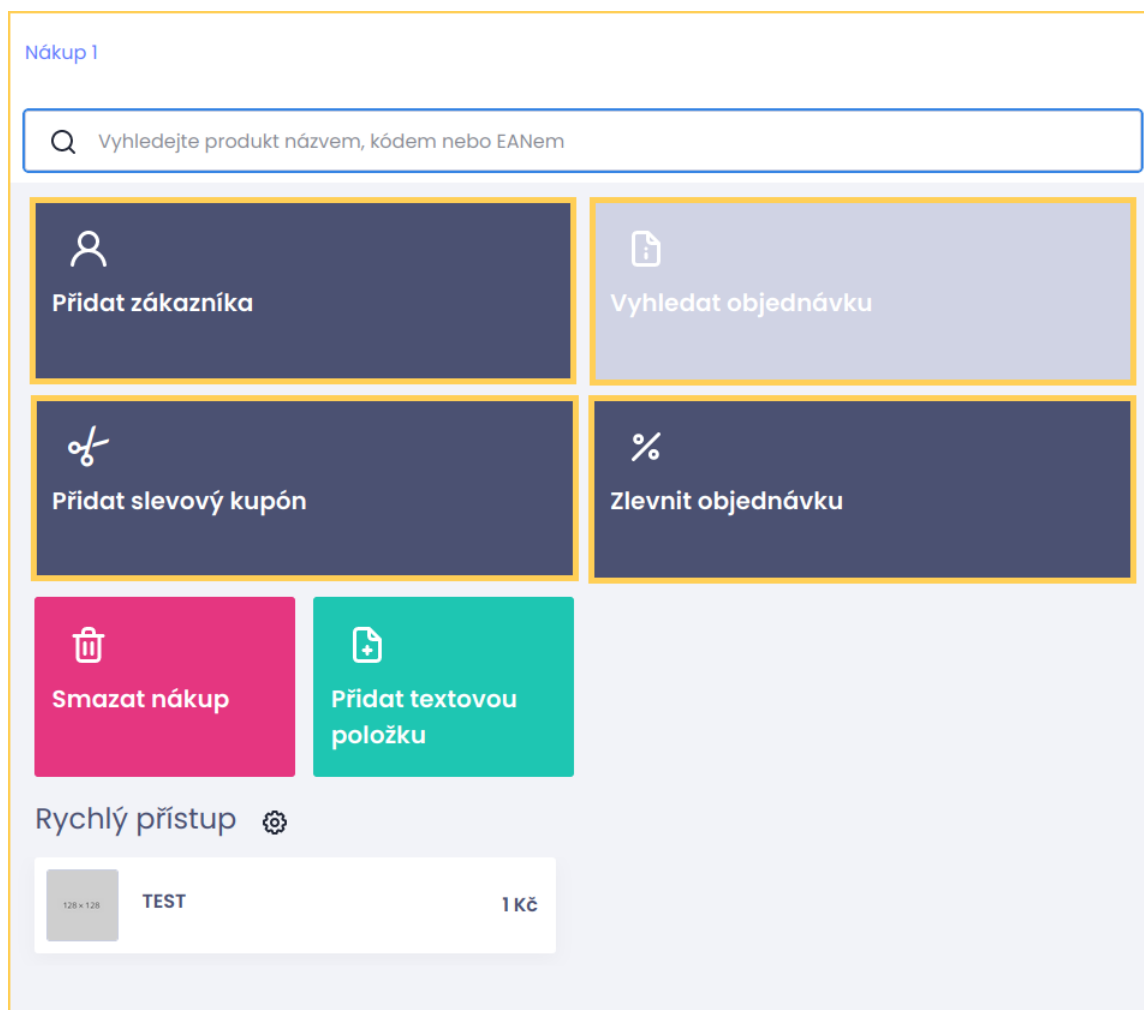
Nákup 1

Vyhledejte produkt názvem, kódem nebo EANem

Přidat zákazníka

Vyhledat objednávku

Přidat slevový kupón

Zlevnit objednávku

Smazat nákup

Přidat textovou položku

Rychlý přístup

128 × 128

TEST

1 Kč